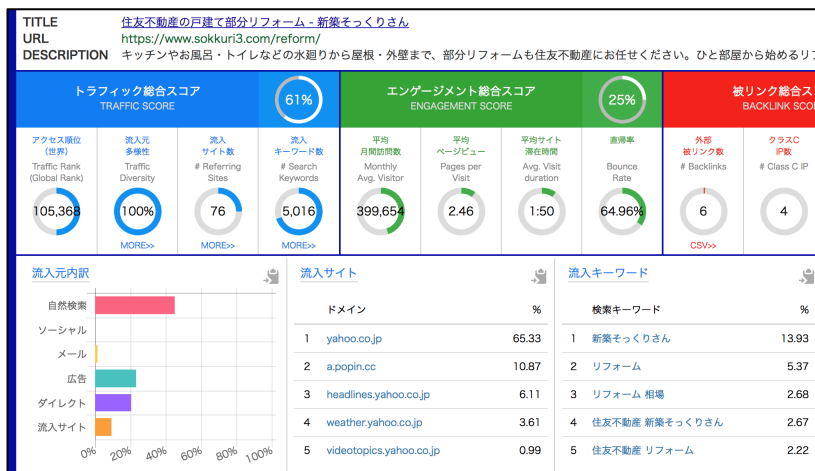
TITLE 住友不動産の戸建て部分リフォーム - 新築そっくりさん
URL https://www.sokkuri3.com/reform/
DESCRIPTION キッチンやお風呂・トイレなどの水廻りから屋根・外壁まで、部分リフォームも住友不動産にお任せください。ひと部屋から始めるリフ

トラフィック総合スコア
TRAFFIC SCORE
61%

エンゲージメント総合スコア
ENGAGEMENT SCORE
25%

被リンク総合ス
BACKLINK SCO

アクセス順位（世界）
Traffic Rank (Global Rank)
105,368

流入元多様性
Traffic Diversity
100%
MORE>>

流入サイト数
# Referring Sites
76
MORE>>

流入キーワード数
# Search Keywords
5,016
MORE>>

平均月間訪問数
Monthly Avg. Visitor
399,654

平均ページビュー
Pages per Visit
2.46

平均サイト滞在時間
Avg. Visit duration
1:50

直帰率
Bounce Rate
64.96%

外部被リンク数
# Backlinks
6
CSV>>

クラスC IP数
# Class C IP
4

流入元内訳

自然検索
ソーシャル
メール
広告
ダイレクト
流入サイト

0% 20% 40% 60% 80% 100%

流入サイト

| | ドメイン | % |
|---|---|---|
| 1 | yahoo.co.jp | 65.33 |
| 2 | a.popin.cc | 10.87 |
| 3 | headlines.yahoo.co.jp | 6.11 |
| 4 | weather.yahoo.co.jp | 3.61 |
| 5 | videotopics.yahoo.co.jp | 0.99 |

流入キーワード

| | 検索キーワード | % |
|---|---|---|
| 1 | 新築そっくりさん | 13.93 |
| 2 | リフォーム | 5.37 |
| 3 | リフォーム 相場 | 2.68 |
| 4 | 住友不動産 新築そっくりさん | 2.67 |
| 5 | 住友不動産 リフォーム | 2.22 |